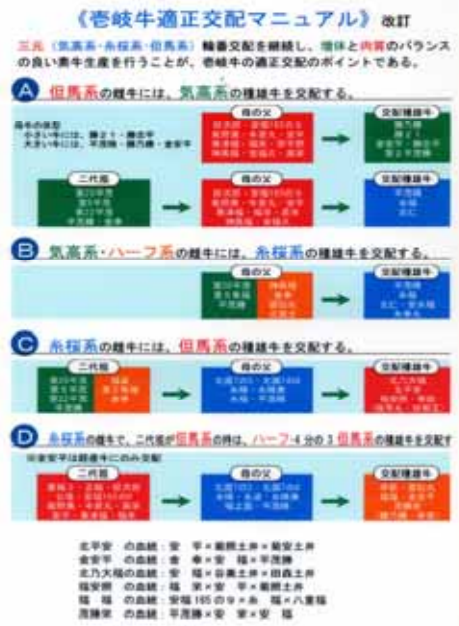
《壱岐牛適正交配マニュアル》改訂

三元（気高系・糸桜系・但馬系）輪番交配を継続し、増体と肉質のバランスの良い素牛生産を行うことが、壱岐牛の適正交配のポイントである。

A 但馬系の雌牛には、気高系の種雄牛を交配する。

母牛の体型
小さい牛には、勝忠平・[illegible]
大きい牛には、平茂勝・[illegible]・金安平

母の父
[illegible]

交配種雄牛
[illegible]

二代祖
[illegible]

母の父
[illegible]

交配種雄牛
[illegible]

B 気高系・ハーフ系の雌牛には、糸桜系の種雄牛を交配する。

母の父
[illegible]

交配種雄牛
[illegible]

C 糸桜系の雌牛には、但馬系の種雄牛を交配する。

二代祖
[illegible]

母の父
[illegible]

交配種雄牛
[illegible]

D 糸桜系の雌牛で、二代祖が但馬系の時は、ハーフ4分の3但馬系の種雄牛を交配す

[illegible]

二代祖
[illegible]

母の父
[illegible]

交配種雄牛
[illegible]

北平安　の血統：安　平×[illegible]
金安平　の血統：金　幸×安　福×平茂勝
北乃大福の血統：安　福×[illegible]
福安照　の血統：福　栄×安　平×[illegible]
福　福　の血統：安福165の9×糸　福×八重福
茂勝栄　の血統：平茂勝×安　栄×安　福